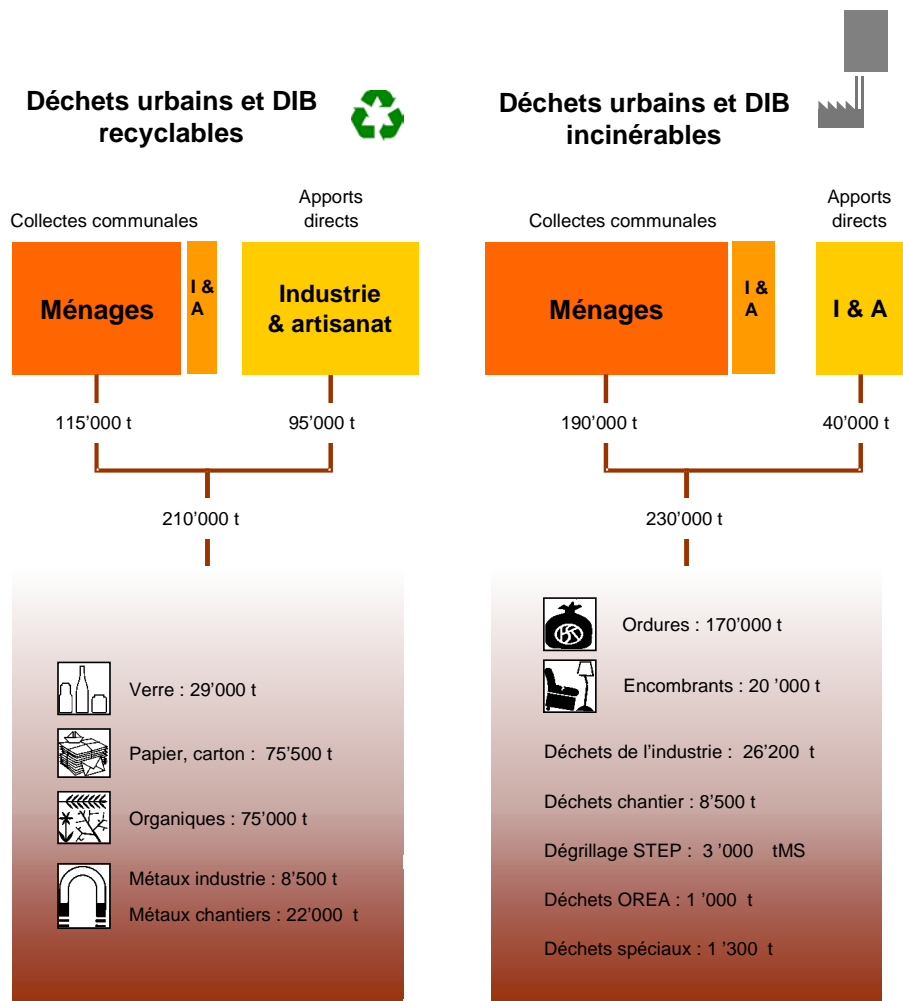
Déchets urbains et DIB recyclables

Collectes communales

Apports directs

Ménages

I & A

Industrie & artisanat

115'000 t

95'000 t

210'000 t

Verre : 29'000 t

Papier, carton : 75'500 t

Organiques : 75'000 t

Métaux industrie : 8'500 t

Métaux chantiers : 22'000 t

Déchets urbains et DIB incinérables

Collectes communales

Apports directs

Ménages

I & A

I & A

190'000 t

40'000 t

230'000 t

Ordures : 170'000 t

Encombrants : 20 '000 t

Déchets de l'industrie : 26'200 t

Déchets chantier : 8'500 t

Dégrillage STEP : 3 '000 tMS

Déchets OREA : 1 '000 t

Déchets spéciaux : 1 '300 t